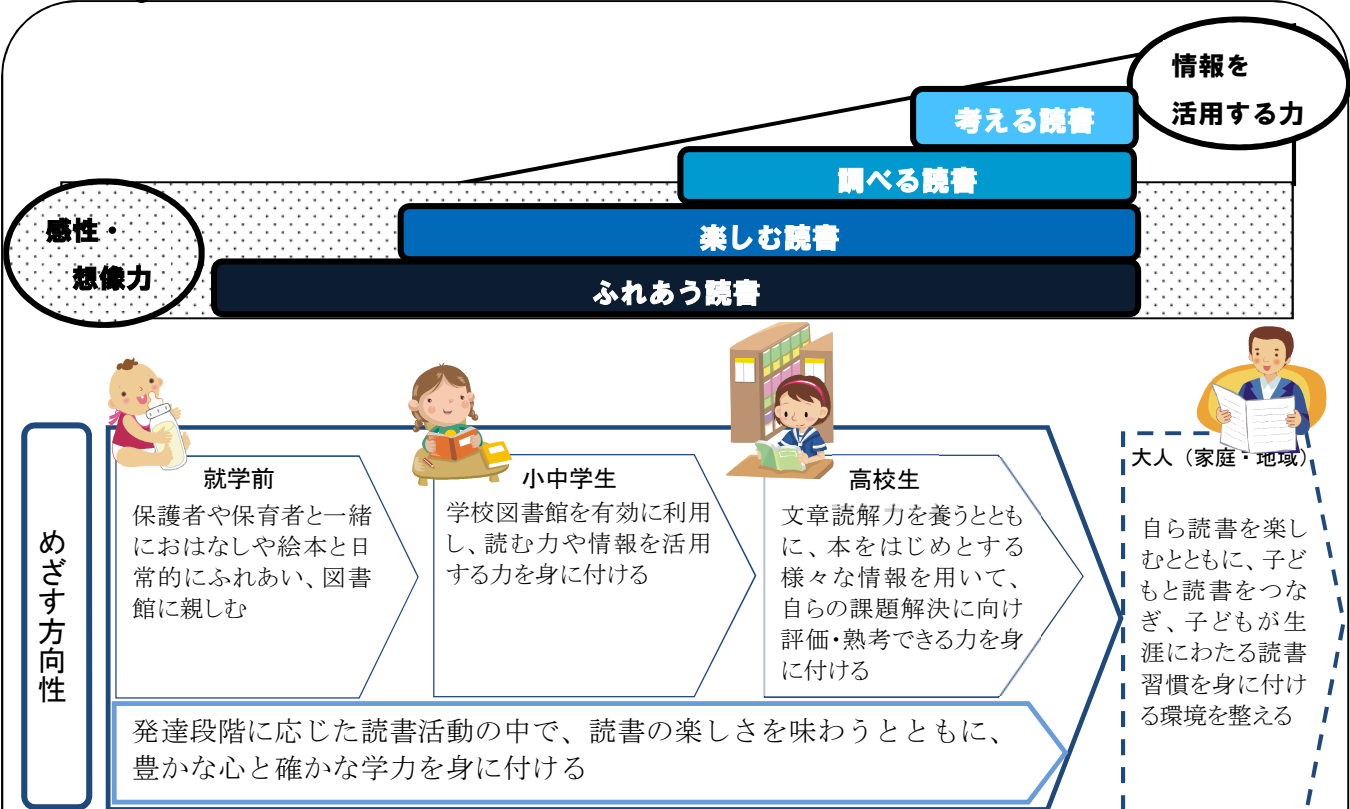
情報を
活用する力

考える読書

調べる読書

感性・
想像力

楽しむ読書

ふれあう読書

めざす方向性

就学前
保護者や保育者と一緒におはなしや絵本と日常的にふれあい、図書館に親しむ

小中学生
学校図書館を有効に利用し、読む力や情報を活用する力を身に付ける

高校生
文章読解力を養うとともに、本をはじめとする様々な情報を用いて、自らの課題解決に向け評価・熟考できる力を身に付ける

大人（家庭・地域）
自ら読書を楽しむとともに、子どもと読書をつなぎ、子どもが生涯にわたる読書習慣を身に付ける環境を整える

発達段階に応じた読書活動の中で、読書の楽しさを味わうとともに、豊かな心と確かな学力を身に付ける